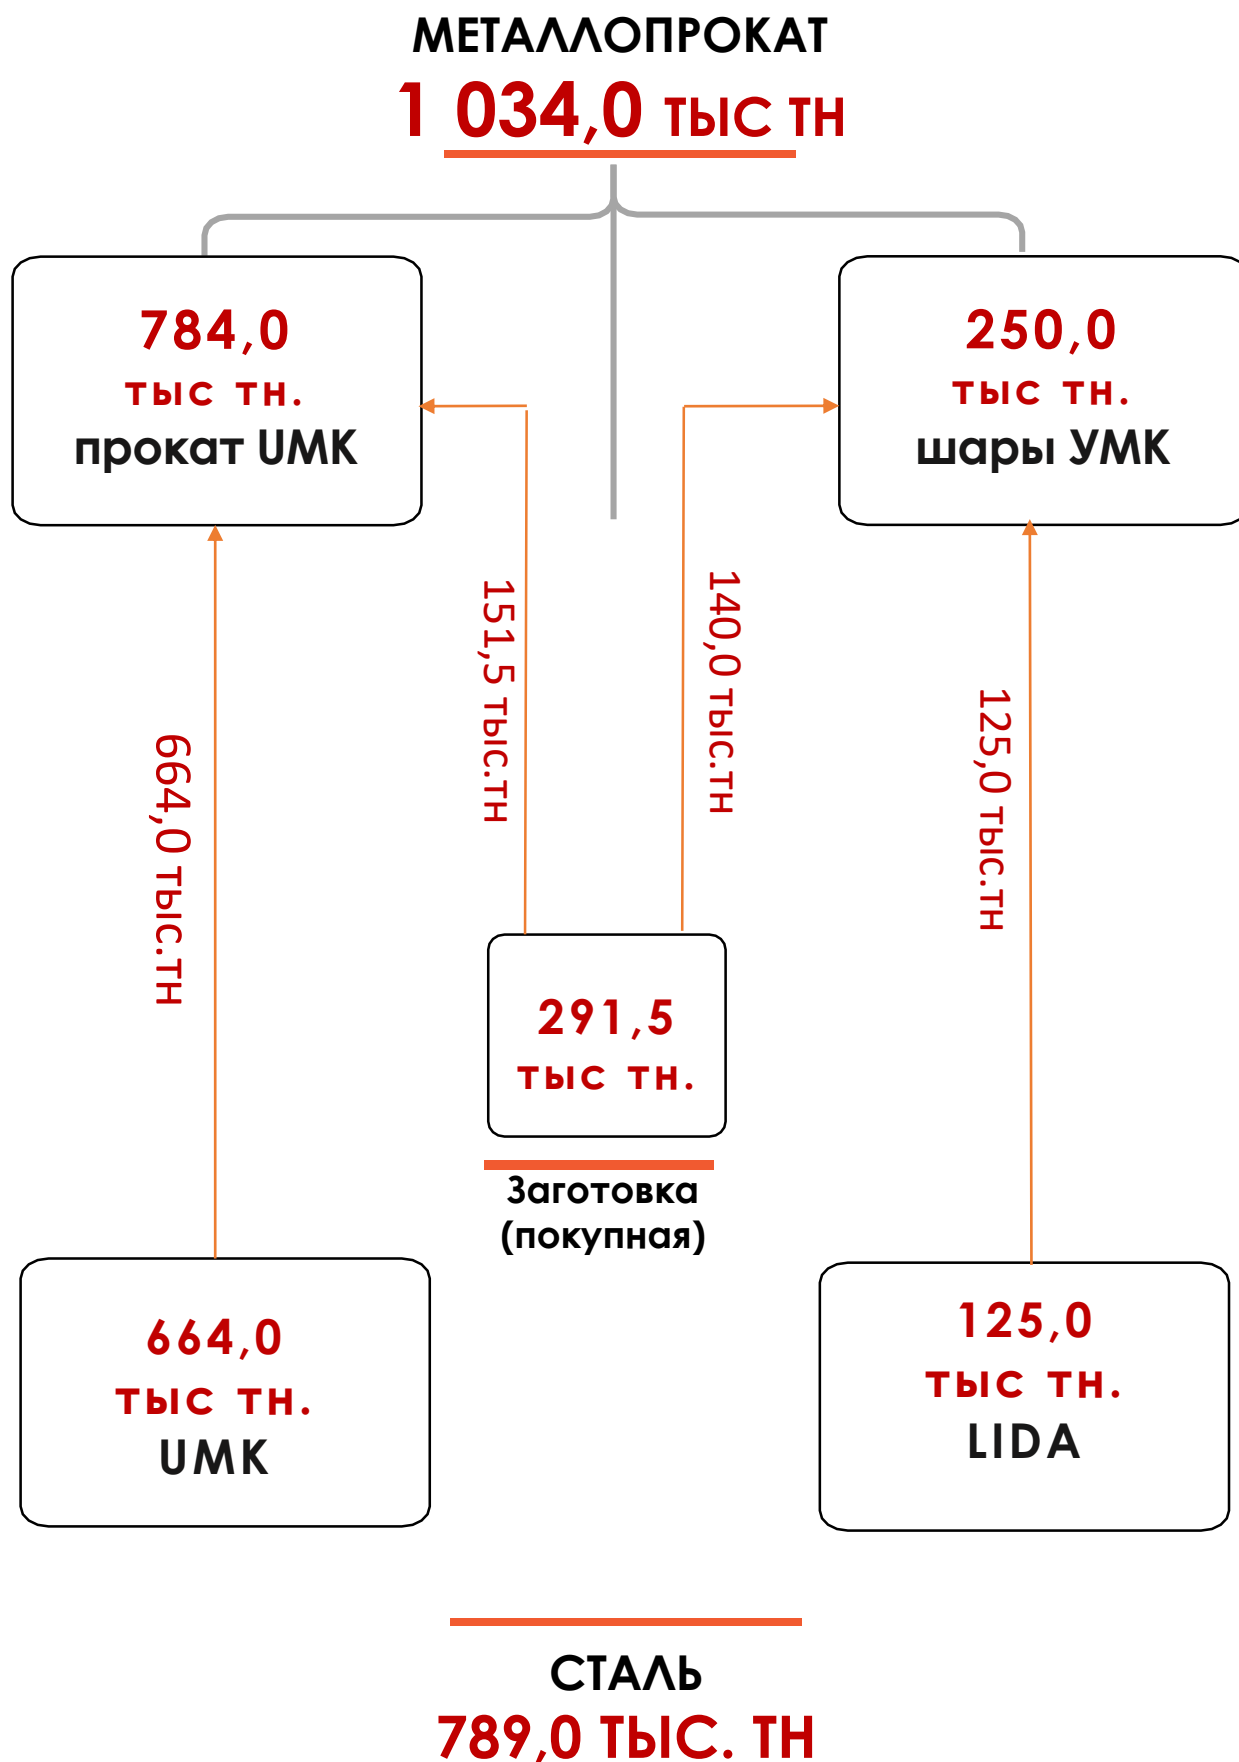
МЕТАЛЛОПРОКАТ
1 034,0 тыс тн

784,0
тыс тн.
прокат UMK

250,0
тыс тн.
шары УМК

151,5 тыс.тн

140,0 тыс.тн

664,0 тыс.тн

125,0 тыс.тн

291,5
тыс тн.

Заготовка (покупная)

664,0
тыс тн.
UMK

125,0
тыс тн.
LIDA

СТАЛЬ
789,0 ТЫС. ТН